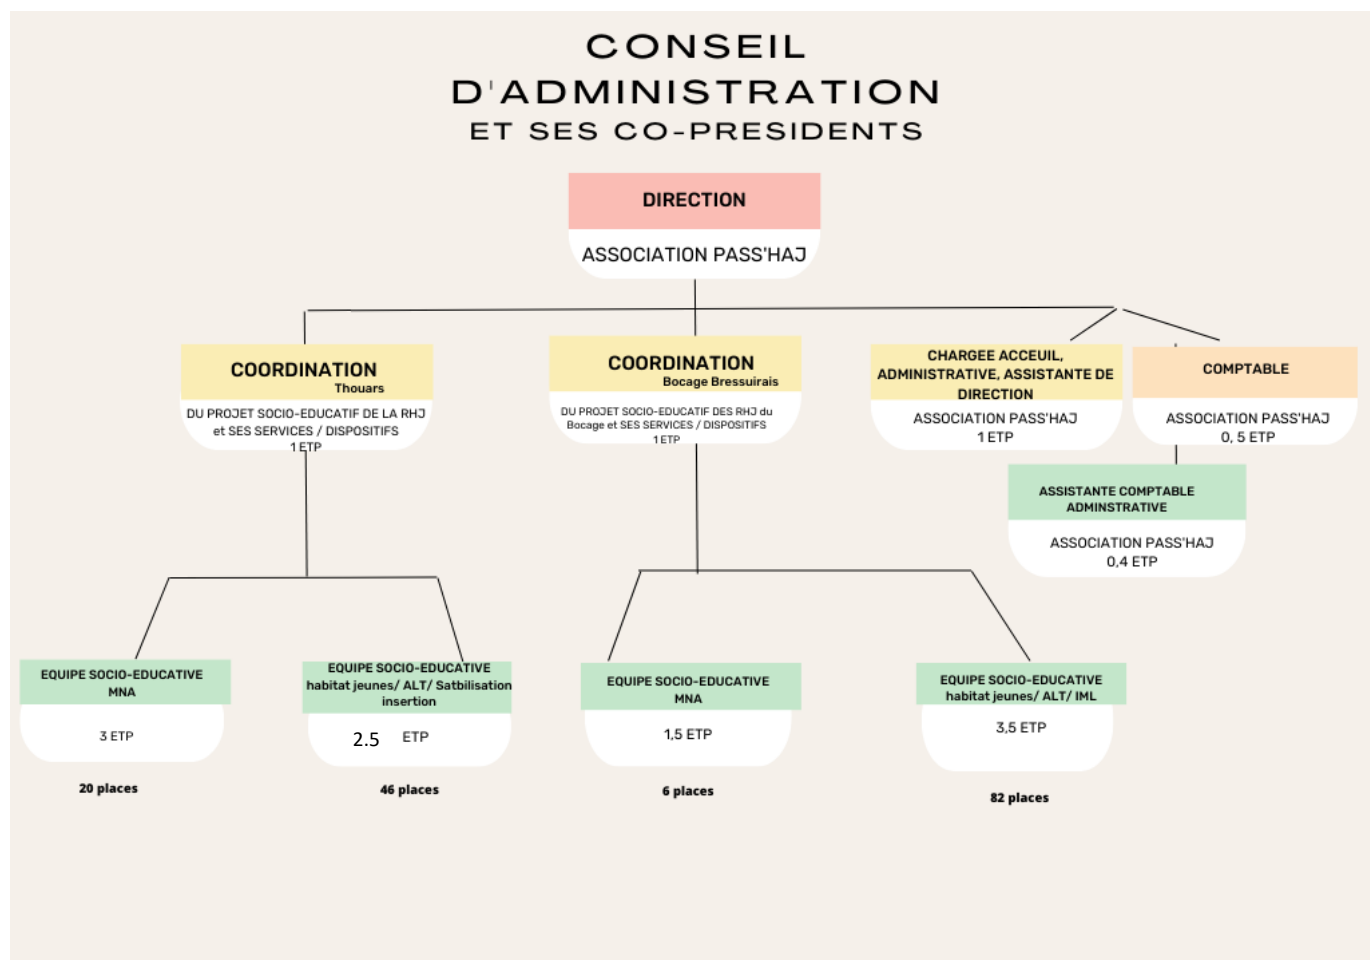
CONSEIL D'ADMINISTRATION
ET SES CO-PRESIDENTS

DIRECTION
ASSOCIATION PASS'HAJ

COORDINATION
Thouars
DU PROJET SOCIO-EDUCATIF DE LA RHJ et SES SERVICES / DISPOSITIFS
1 ETP

COORDINATION
Bocage Bressuirais
DU PROJET SOCIO-EDUCATIF DES RHJ du Bocage et SES SERVICES / DISPOSITIFS
1 ETP

CHARGEE ACCEUIL, ADMINISTRATIVE, ASSISTANTE DE DIRECTION
ASSOCIATION PASS'HAJ
1 ETP

COMPTABLE
ASSOCIATION PASS'HAJ
0, 5 ETP

ASSISTANTE COMPTABLE ADMINSTRATIVE
ASSOCIATION PASS'HAJ
0,4 ETP

EQUIPE SOCIO-EDUCATIVE MNA
3 ETP
20 places

EQUIPE SOCIO-EDUCATIVE habitat jeunes/ ALT/ Satbilisation insertion
2.5 ETP
46 places

EQUIPE SOCIO-EDUCATIVE MNA
1,5 ETP
6 places

EQUIPE SOCIO-EDUCATIVE habitat jeunes/ ALT/ IML
3,5 ETP
82 places